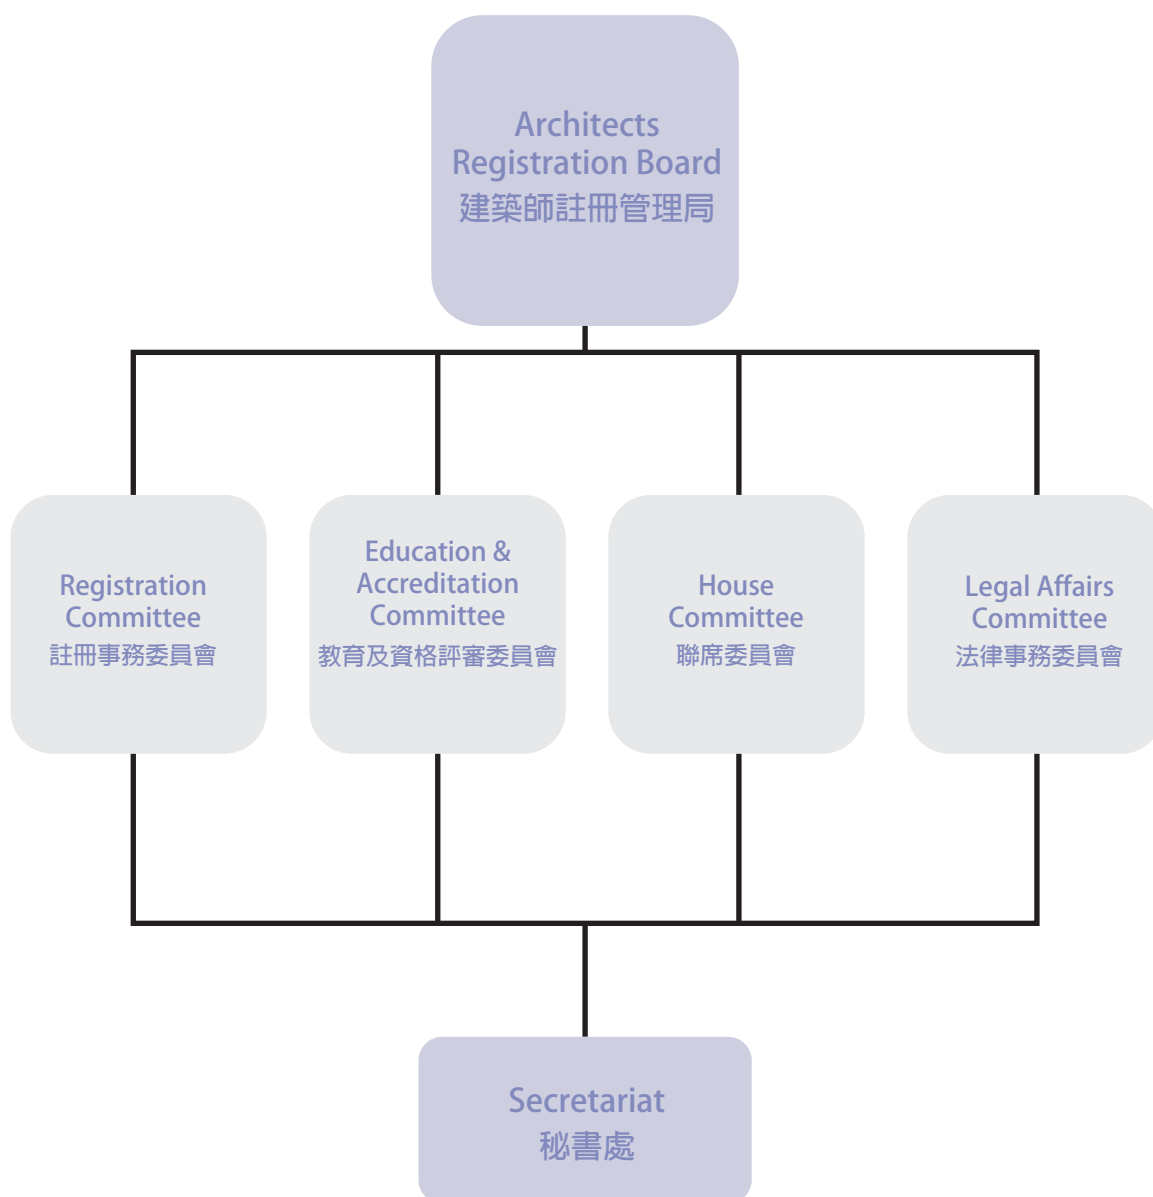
Architects Registration Board
建築師註冊管理局

Registration Committee
註冊事務委員會

Education & Accreditation Committee
教育及資格評審委員會

House Committee
聯席委員會

Legal Affairs Committee
法律事務委員會

Secretariat
秘書處